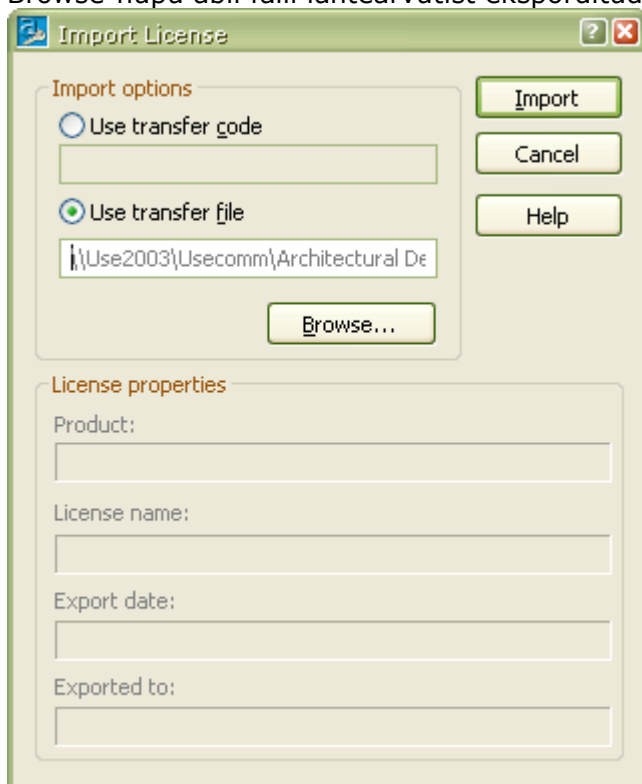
Browse nupu abil faili lähtearvutist eksporditud

Import License

Import options

Use transfer code

Use transfer file

\\Use2003\Usecomm\Architectural De

Browse...

Import

Cancel

Help

License properties

Product:

License name:

Export date:

Exported to: